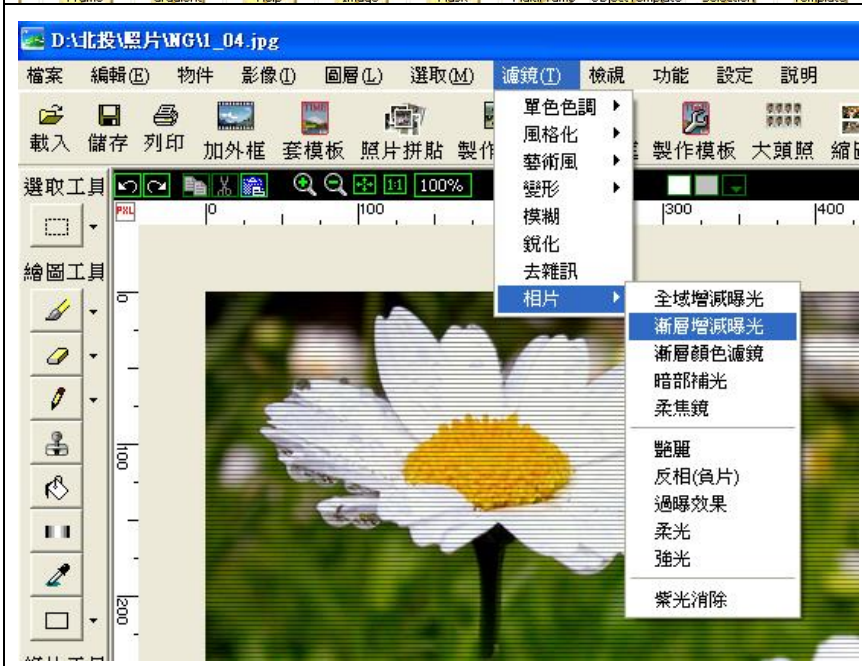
D:\北投\照片\WG\1_04.jpg

檔案 編輯(E) 物件 影像(I) 圖層(L) 選取(M) 濾鏡(T) 檢視 功能 設定 說明

載入 儲存 列印 加外框 套模板 照片拼貼 製作 製作模板 大頭照 縮

選取工具

100%

PXL 0 100 300 400

繪圖工具

0

100

200

單色色調
風格化
藝術風
變形
模糊
銳化
去雜訊
相片

全域增減曝光
漸層增減曝光
漸層顏色濾鏡
暗部補光
柔焦鏡
艷麗
反相(負片)
過曝效果
柔光
強光
紫光消除